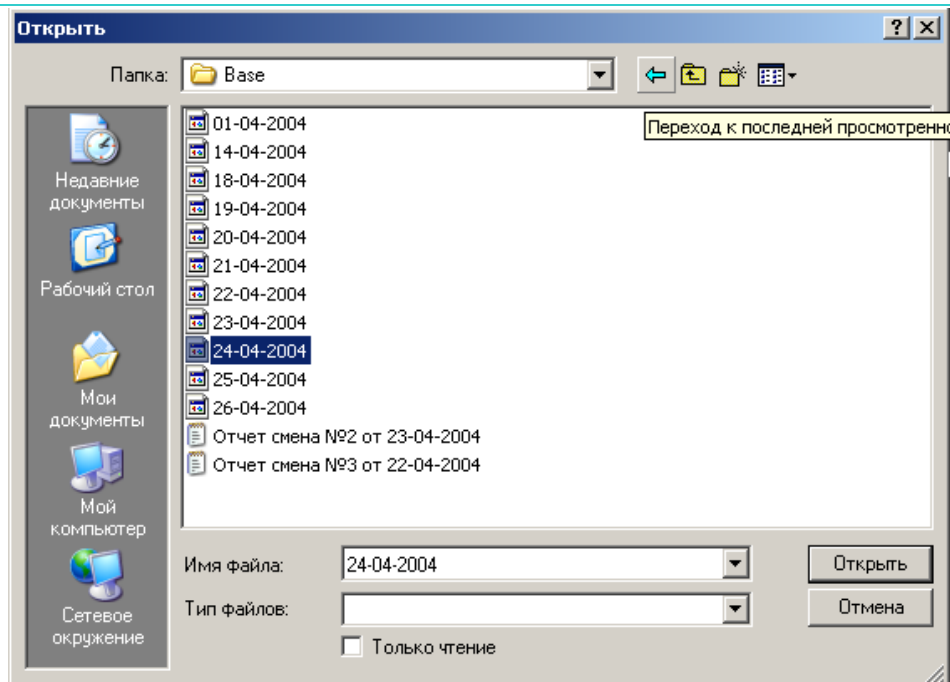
Открыть

?

Папка: Base

Переход к последней просмотренно

Недавние документы

Рабочий стол

Мои документы

Мой компьютер

Сетевое окружение

01-04-2004
14-04-2004
18-04-2004
19-04-2004
20-04-2004
21-04-2004
22-04-2004
23-04-2004
24-04-2004
25-04-2004
26-04-2004
Отчет смена №2 от 23-04-2004
Отчет смена №3 от 22-04-2004

Имя файла: 24-04-2004

Открыть

Тип файлов:

Отмена

Только чтение